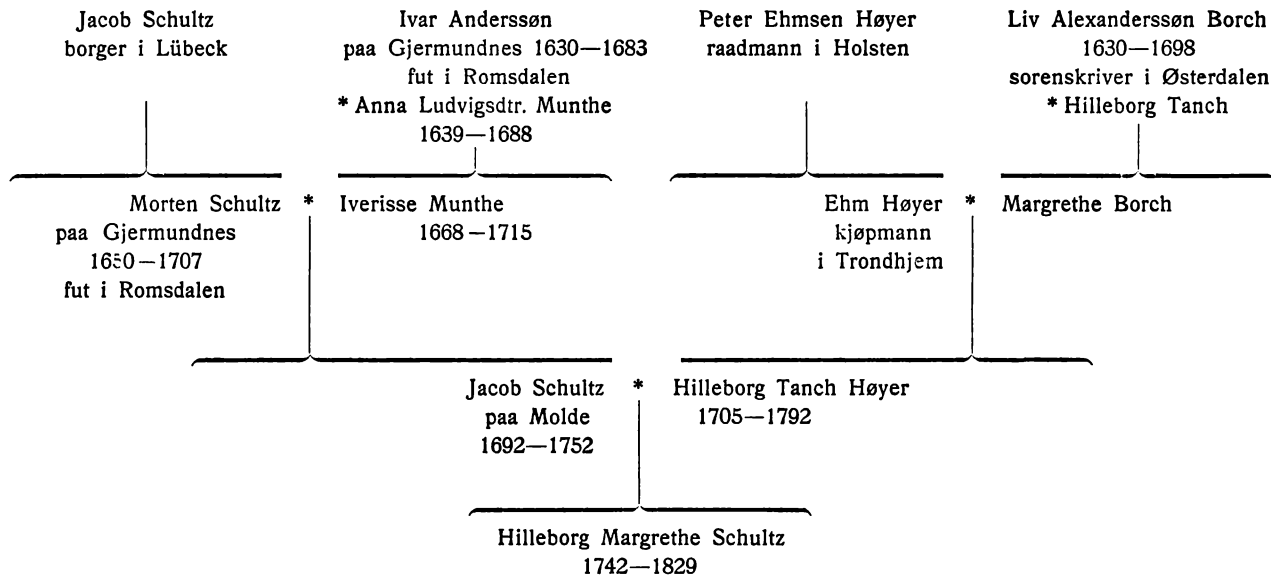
Jacob Schultz
borger i Lübeck

Ivar Anderssøn
paa Gjermundnes 1630—1683
fut i Romsdalen
* Anna Ludvigsdtr. Munthe
1639—1688

Peter Ehmsen Høyer
raadmann i Holsten

Liv Alexanderssøn Borch
1630—1698
sorenskriver i Østerdalen
* Hilleborg Tanch

Morten Schultz
paa Gjermundnes
16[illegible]0—1707
fut i Romsdalen

*

Iverisse Munthe
1668—1715

Ehm Høyer
kjøpmann
i Trondhjem

*

Margrethe Borch

Jacob Schultz
paa Molde
1692—1752

*

Hilleborg Tanch Høyer
1705—1792

Hilleborg Margrethe Schultz
1742—1829